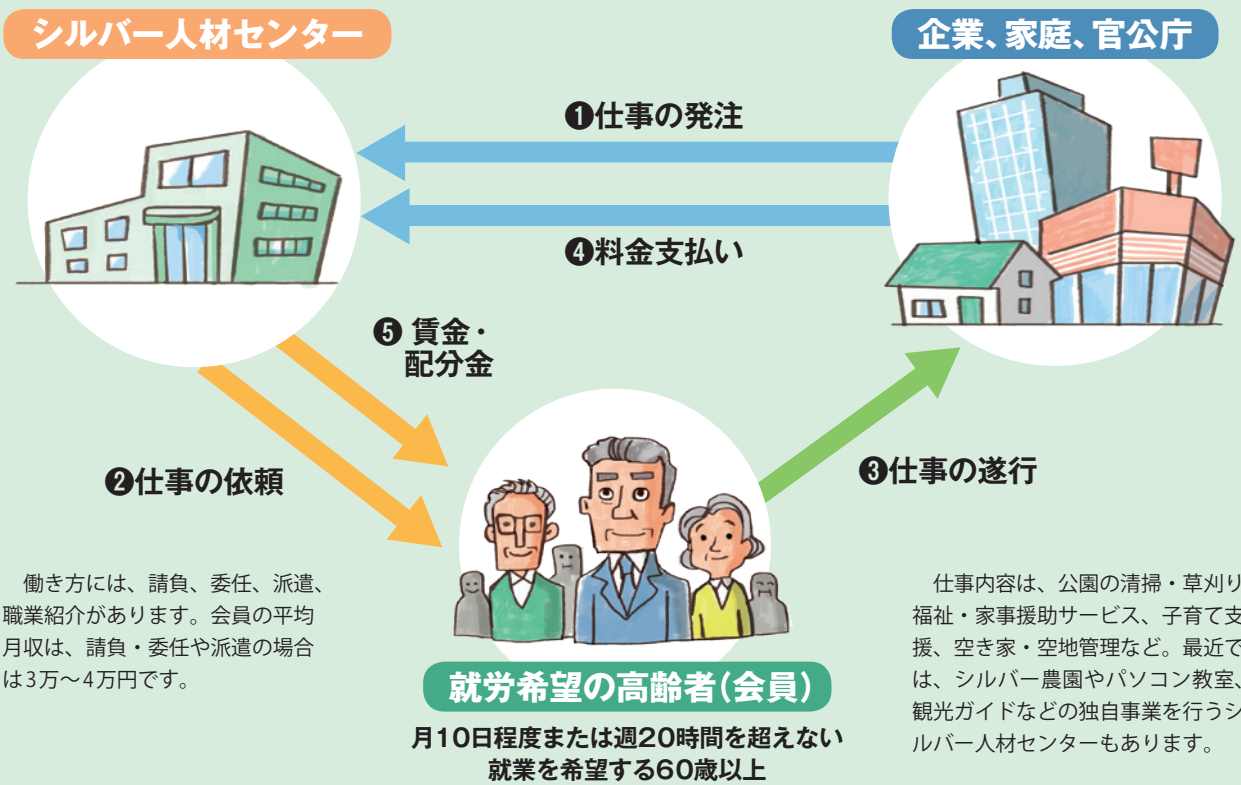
シルバー人材センター

企業、家庭、官公庁

❶仕事の発注

❹料金支払い

❺ 賃金・配分金

❷仕事の依頼

❸仕事の遂行

働き方には、請負、委任、派遣、職業紹介があります。会員の平均月収は、請負・委任や派遣の場合は3万〜4万円です。

就労希望の高齢者(会員)

月10日程度または週20時間を超えない就業を希望する60歳以上

仕事内容は、公園の清掃・草刈り、福祉・家事援助サービス、子育て支援、空き家・空地管理など。最近では、シルバー農園やパソコン教室、観光ガイドなどの独自事業を行うシルバー人材センターもあります。